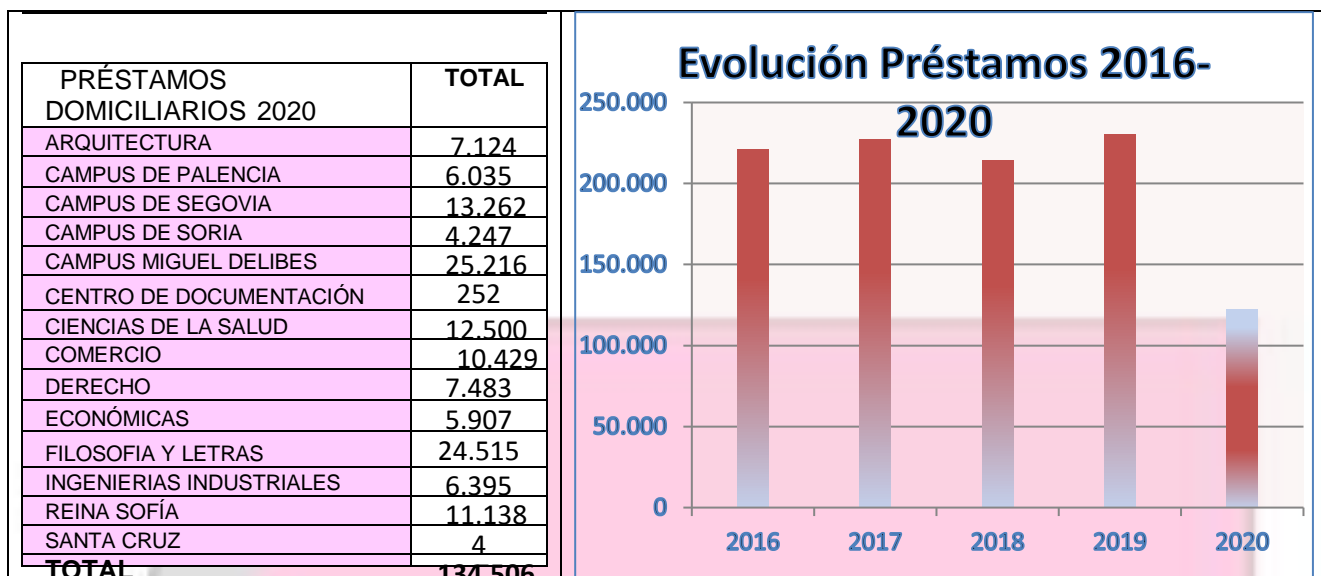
| PRÉSTAMOS DOMICILIARIOS 2020 | TOTAL |
|---|---|
| ARQUITECTURA | 7.124 |
| CAMPUS DE PALENCIA | 6.035 |
| CAMPUS DE SEGOVIA | 13.262 |
| CAMPUS DE SORIA | 4.247 |
| CAMPUS MIGUEL DELIBES | 25.216 |
| CENTRO DE DOCUMENTACIÓN | 252 |
| CIENCIAS DE LA SALUD | 12.500 |
| COMERCIO | 10.429 |
| DERECHO | 7.483 |
| ECONÓMICAS | 5.907 |
| FILOSOFIA Y LETRAS | 24.515 |
| INGENIERIAS INDUSTRIALES | 6.395 |
| REINA SOFÍA | 11.138 |
| SANTA CRUZ | 4 |
| TOTAL | 134.506 |

Evolución Préstamos 2016-2020

250.000
200.000
150.000
100.000
50.000
0

2016 2017 2018 2019 2020